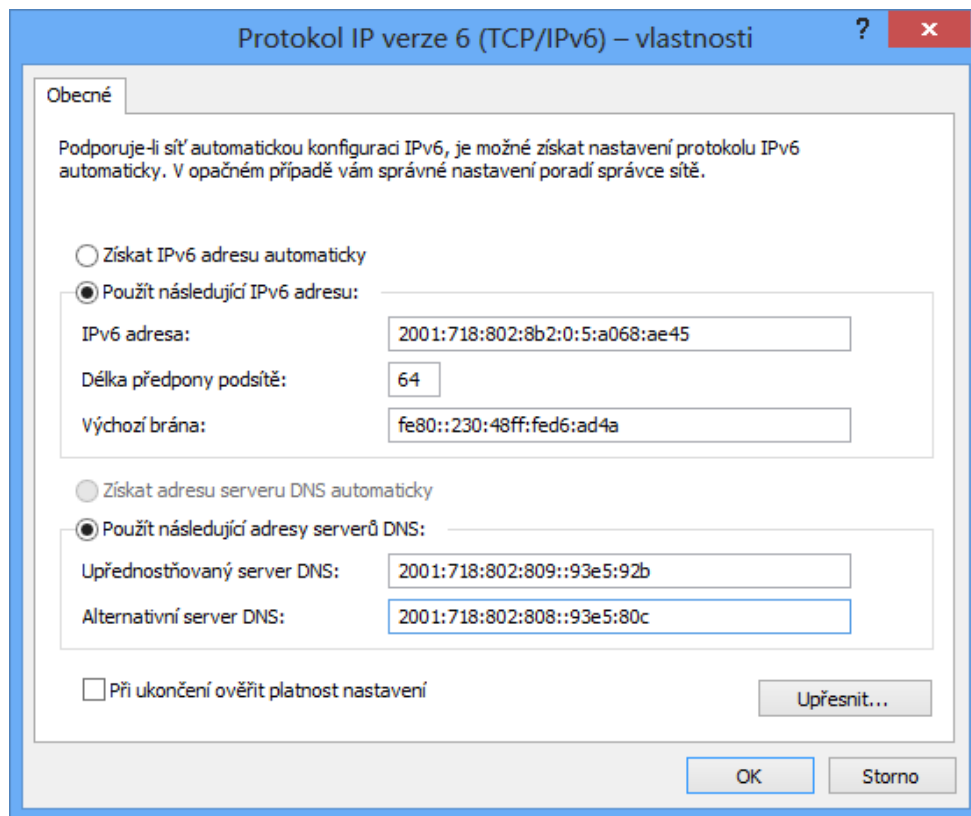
Protokol IP verze 6 (TCP/IPv6) – vlastnosti

?

×

Obecné

Podporuje-li síť automatickou konfiguraci IPv6, je možné získat nastavení protokolu IPv6 automaticky. V opačném případě vám správné nastavení poradí správce sítě.

Získat IPv6 adresu automaticky

Použít následující IPv6 adresu:

IPv6 adresa: 2001:718:802:8b2:0:5:a068:ae45

Délka předpony podsítě: 64

Výchozí brána: fe80::230:48ff:fed6:ad4a

Získat adresu serveru DNS automaticky

Použít následující adresy serverů DNS:

Upřednostňovaný server DNS: 2001:718:802:809::93e5:92b

Alternativní server DNS: 2001:718:802:808::93e5:80c

Při ukončení ověřit platnost nastavení

Upřesnit...

OK

Storno